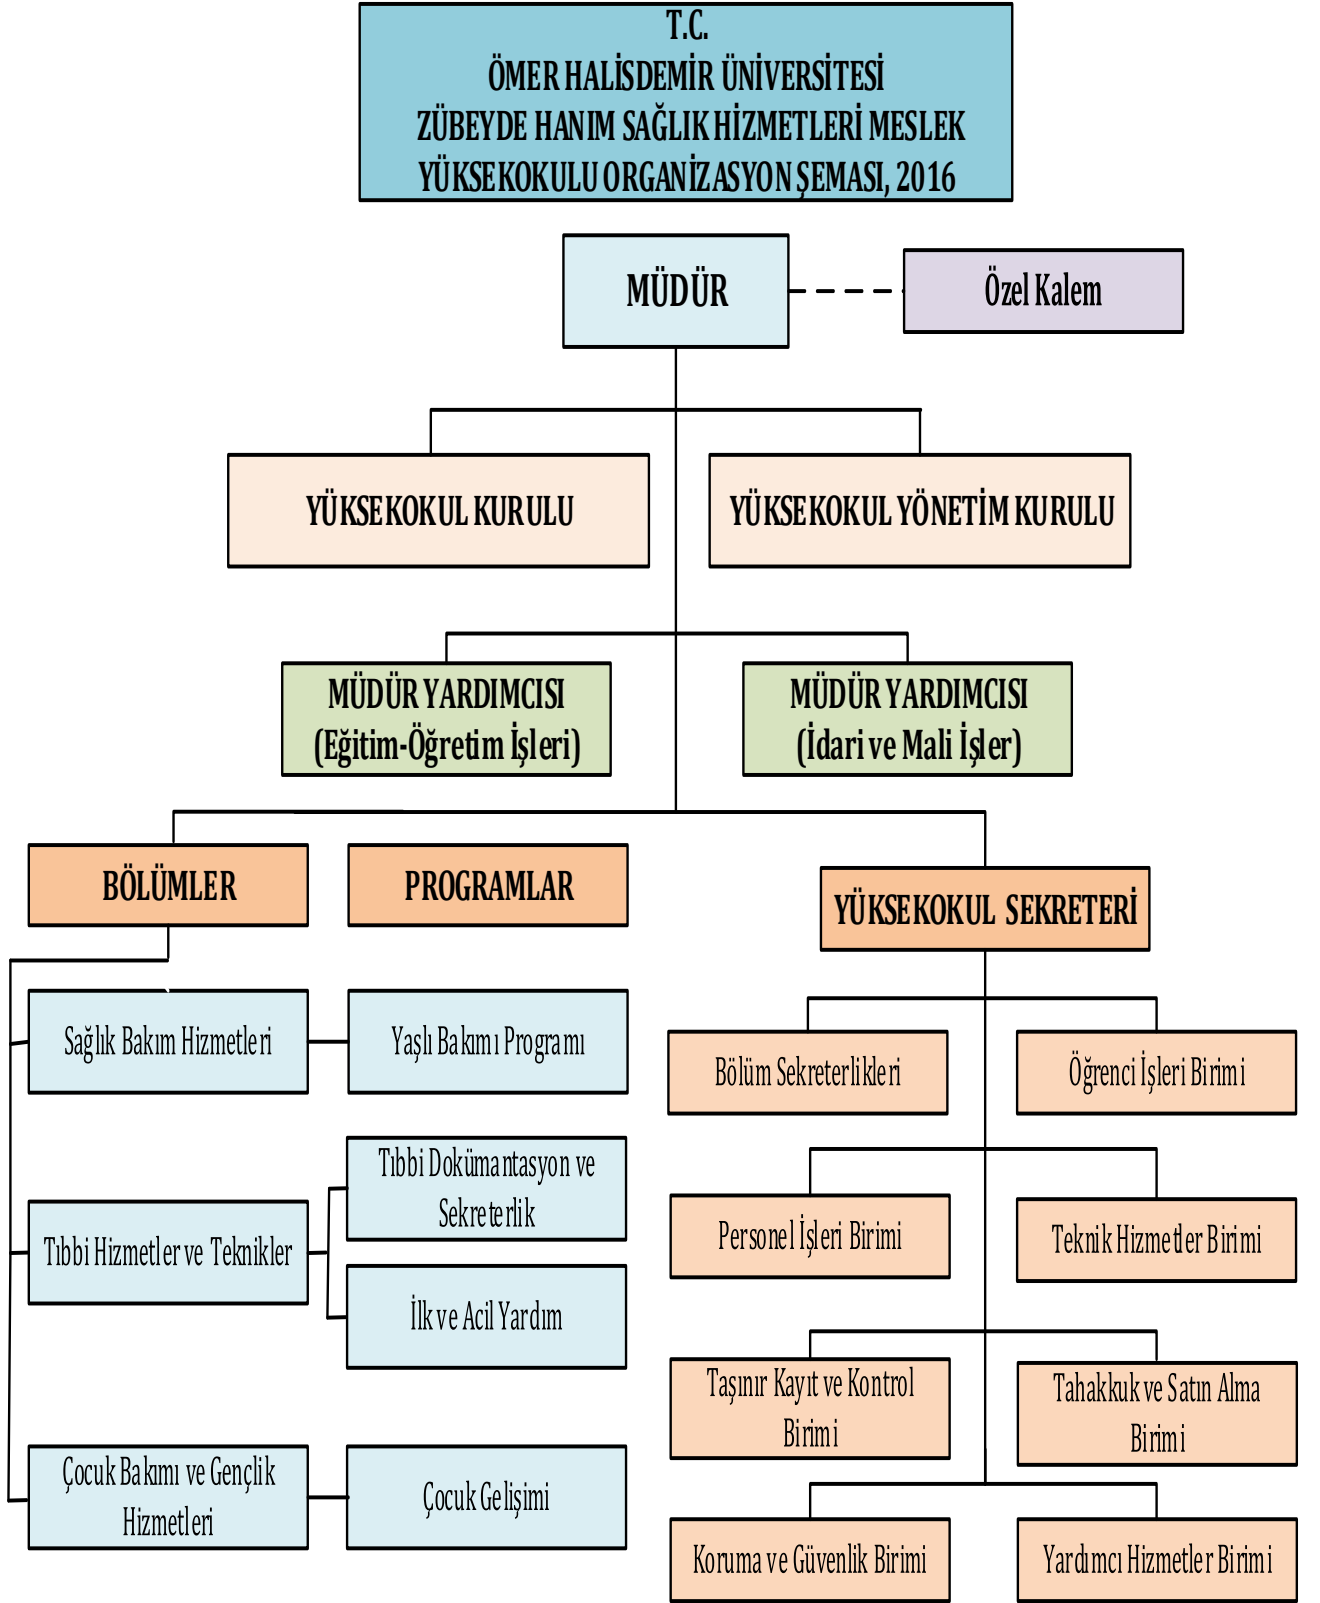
T.C.
ÖMER HALİSDEMİR ÜNİVERSİTESİ
ZÜBEYDE HANIM SAĞLIK HİZMETLERİ MESLEK YÜKSEKOKULU ORGANİZASYON ŞEMASI, 2016

MÜDÜR

Özel Kalem

YÜKSEKOKUL KURULU

YÜKSEKOKUL YÖNETİM KURULU

MÜDÜR YARDIMCISI (Eğitim-Öğretim İşleri)

MÜDÜR YARDIMCISI (İdari ve Mali İşler)

BÖLÜMLER

PROGRAMLAR

YÜKSEKOKUL SEKRETERİ

Sağlık Bakım Hizmetleri

Yaşlı Bakımı Programı

Tıbbi Hizmetler ve Teknikler

Tıbbi Dokümantasyon ve Sekreterlik

İlk ve Acil Yardım

Çocuk Bakımı ve Gençlik Hizmetleri

Çocuk Gelişimi

Bölüm Sekreterlikleri

Öğrenci İşleri Birimi

Personel İşleri Birimi

Teknik Hizmetler Birimi

Taşınır Kayıt ve Kontrol Birimi

Tahakkuk ve Satın Alma Birimi

Koruma ve Güvenlik Birimi

Yardımcı Hizmetler Birimi